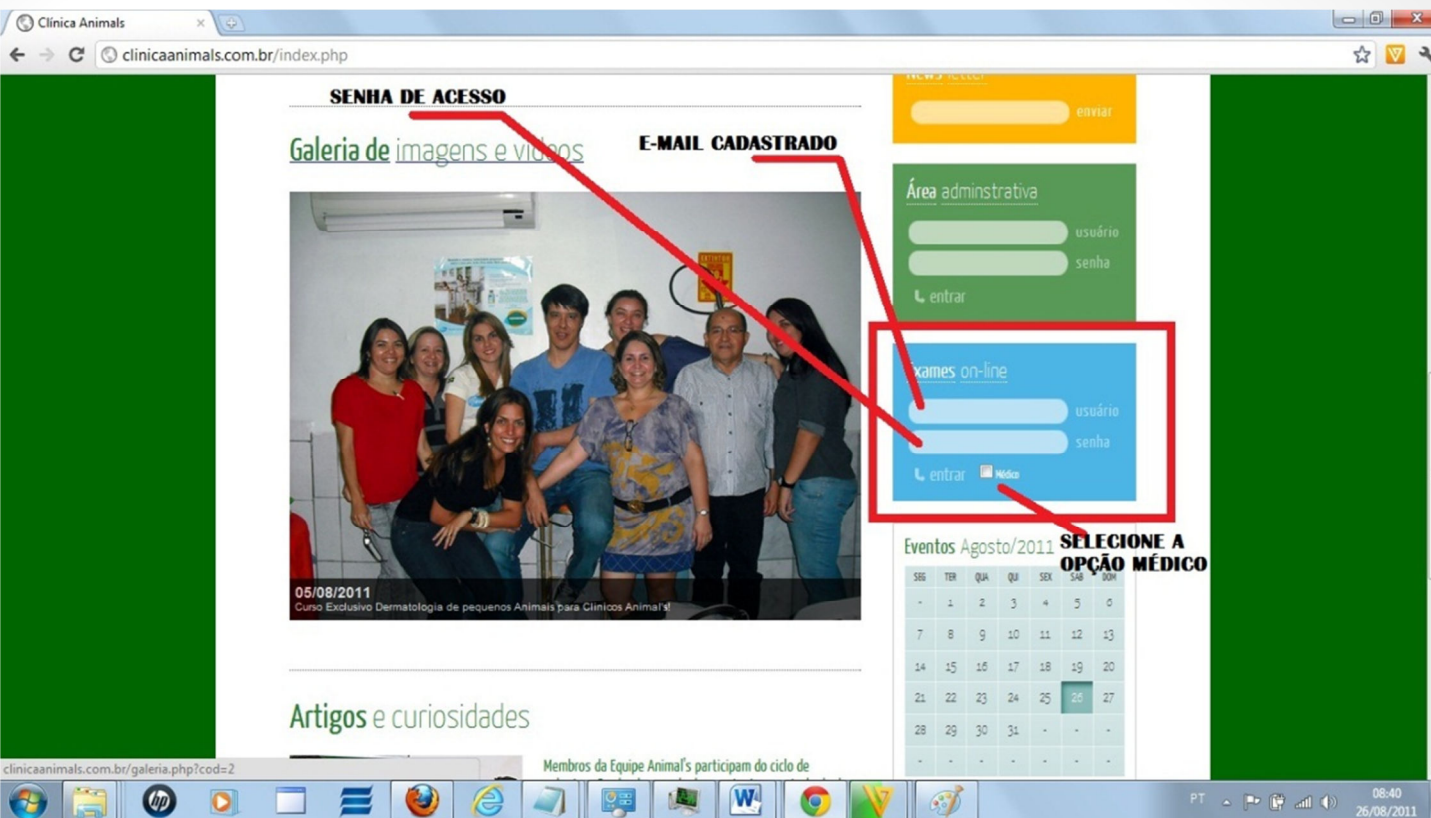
Clínica Animals

clinicaanimals.com.br/index.php

SENHA DE ACESSO

E-MAIL CADASTRADO

Galeria de imagens e vídeos

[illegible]

enviar

Área adminstrativa

usuário

senha

entrar

Exames on-line

usuário

senha

entrar

Médico

SELECIONE A OPÇÃO MÉDICO

05/08/2011
Curso Exclusivo Dermatologia de pequenos Animais para Clínicos Animal's!

Eventos Agosto/2011

| SEG | TER | QUA | QUI | SEX | SÁB | DOM |
|---|---|---|---|---|---|---|
| - | 1 | 2 | 3 | 4 | 5 | 6 |
| 7 | 8 | 9 | 10 | 11 | 12 | 13 |
| 14 | 15 | 16 | 17 | 18 | 19 | 20 |
| 21 | 22 | 23 | 24 | 25 | 26 | 27 |
| 28 | 29 | 30 | 31 | - | - | - |
| - | - | - | - | - | - | - |

Artigos e curiosidades

Membros da Equipe Animal's participam do ciclo de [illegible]

clinicaanimals.com.br/galeria.php?cod=2

PT

08:40
26/08/2011